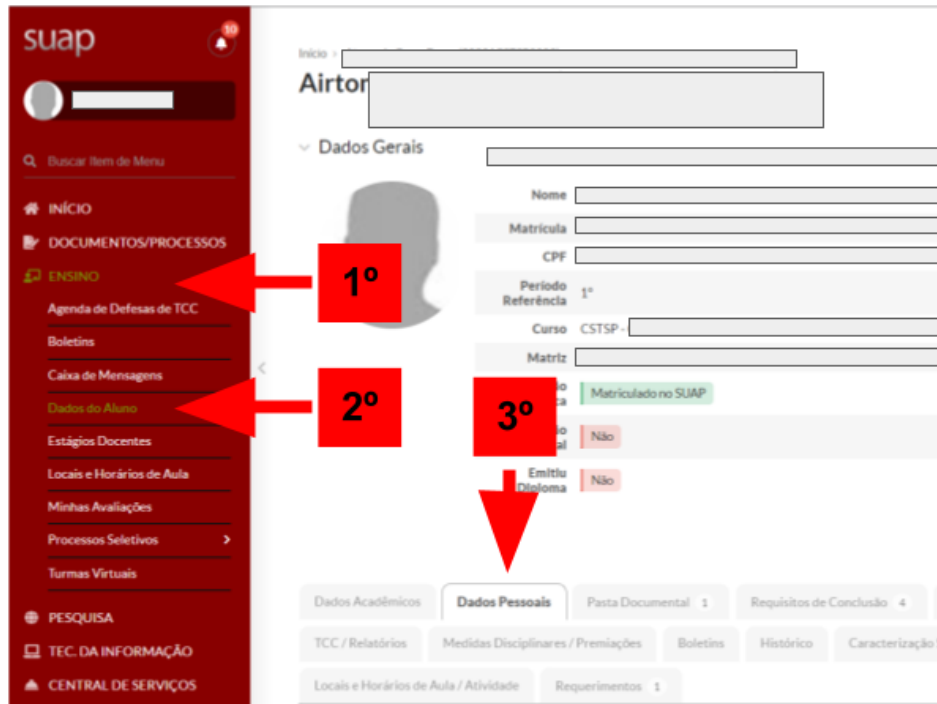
suap

10

Buscar Item de Menu

INÍCIO

DOCUMENTOS/PROCESSOS

ENSINO

Agenda de Defesas de TCC

Boletins

Caixa de Mensagens

Dados do Aluno

Estágios Docentes

Locais e Horários de Aula

Minhas Avaliações

Processos Seletivos

Turmas Virtuais

PESQUISA

TEC. DA INFORMAÇÃO

CENTRAL DE SERVIÇOS

Início > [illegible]

Airton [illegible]

Dados Gerais

| | |
|---|---|
| Nome | |
| Matrícula | |
| CPF | |
| Período Referência | 1° |
| Curso | CSTSP - |
| Matriz | |
| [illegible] | Matriculado no SUAP |
| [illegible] | Não |
| Emitiu Diploma | Não |

1º

2º

3º

Dados Acadêmicos | Dados Pessoais | Pasta Documental 1 | Requisitos de Conclusão 4

TCC / Relatórios | Medidas Disciplinares / Premiações | Boletins | Histórico | Caracterização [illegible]

Locais e Horários de Aula / Atividade | Requerimentos 1